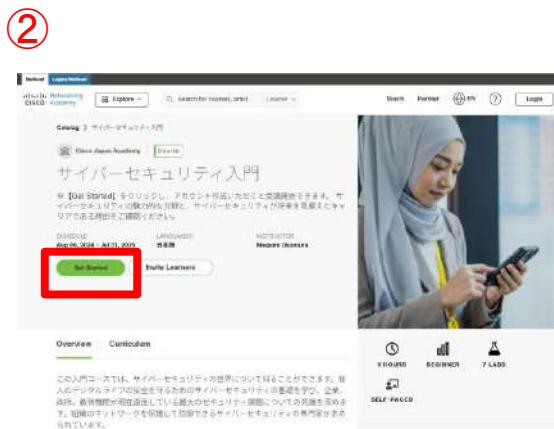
②

Netacad Legacy Netacad

cisco Networking Academy Explore Search for courses, articl... Learner Search Partner EN ? Login

Catalog > サイバーセキュリティ入門

Cisco Japan Academy

サイバーセキュリティ入門

[Get Started] をクリックし、アカウント作成いただくと受講開始できます。サイバーセキュリティの魅力的な分野と、サイバーセキュリティが将来を見据えたキャリアである理由をご確認ください。

SCHEDULE Aug 06, 2024 - Jul 31, 2025
LANGUAGES 日本語
INSTRUCTOR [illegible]

Get Started Invite Learners

Overview Curriculum

この入門コースでは、サイバーセキュリティの世界について知ることができます。個人のデジタルライフの安全を守るための サイバーセキュリティの基礎を学び、企業、政府、教育機関が現在直面している最大のセキュリティ課題についての知識を深めます。組織のネットワークを保護して防御できるサイバーセキュリティの専門家が求められています。

6 HOURS BEGINNER 7 LABS SELF-PACED